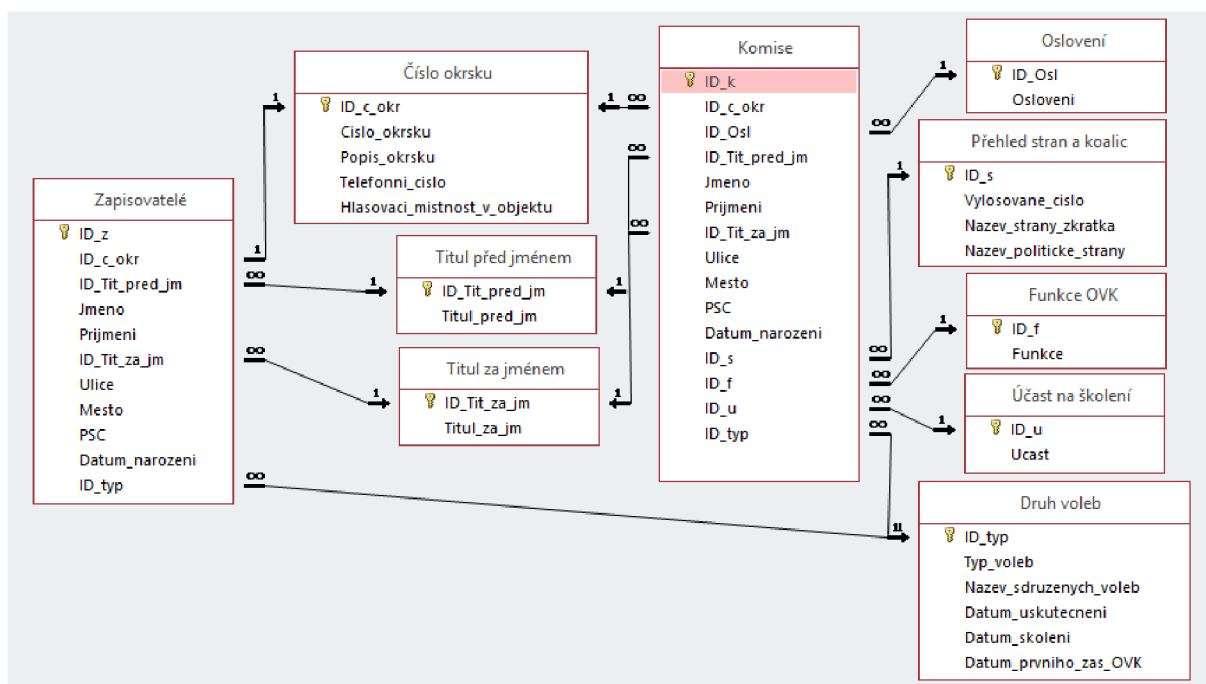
Číslo okrsku
ID_c_okr
Cislo_okrsku
Popis_okrsku
Telefonni_cislo
Hlasovaci_mistnost_v_objektu

Komise
ID_k
ID_c_okr
ID_Osl
ID_Tit_pred_jm
Jmeno
Prijmeni
ID_Tit_za_jm
Ulice
Mesto
PSC
Datum_narozeni
ID_s
ID_f
ID_u
ID_typ

Oslovení
ID_Osl
Osloveni

Přehled stran a koalic
ID_s
Vylosovane_cislo
Nazev_strany_zkratka
Nazev_politicke_strany

Zapisovatelé
ID_z
ID_c_okr
ID_Tit_pred_jm
Jmeno
Prijmeni
ID_Tit_za_jm
Ulice
Mesto
PSC
Datum_narozeni
ID_typ

Titul před jménem
ID_Tit_pred_jm
Titul_pred_jm

Titul za jménem
ID_Tit_za_jm
Titul_za_jm

Funkce OVK
ID_f
Funkce

Účast na školení
ID_u
Ucast

Druh voleb
ID_typ
Typ_voleb
Nazev_sdruzenych_voleb
Datum_uskutecneni
Datum_skoleni
Datum_prvniho_zas_OVK

1 ∞ 1 ∞ ∞ 1 1 ∞ 1 ∞ 1 ∞ 1 1 ∞ ∞ 1 ∞ ∞ 1 ∞ 1